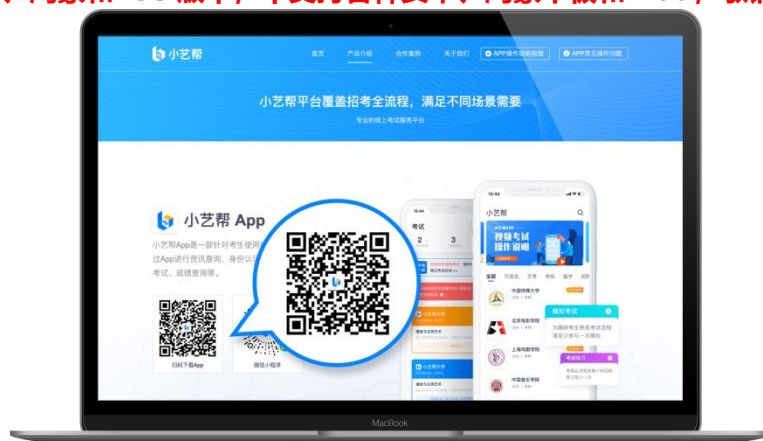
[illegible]

小艺帮

首页 产品介绍 合作案例 关于我们 APP操作视频教程 APP常见操作问题

小艺帮平台覆盖招考全流程，满足不同场景需要

专业的线上考试服务平台

小艺帮 App

小艺帮App是一款针对考生使用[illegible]过App进行资讯查询、身份认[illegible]考试、成绩查询等。

扫码下载App

微信小程序

10:44

小艺帮

视频考试操作说明

全部

中国传媒大学

北京电影学院

上海戏剧学院

中国音乐学院

模拟考试

考前练习

考试

MacBook